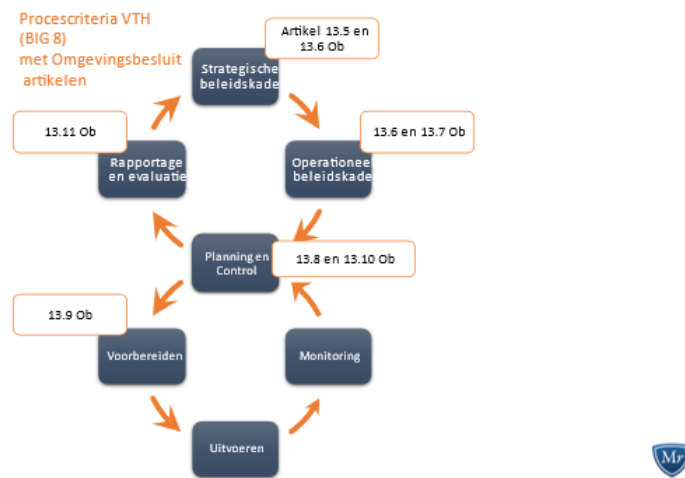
Procescriteria VTH
(BIG 8)
met Omgevingsbesluit artikelen

Artikel 13.5 en 13.6 Ob

Strategische beleidskade

13.6 en 13.7 Ob

Operationeel beleidskade

13.11 Ob

Rapportage en evaluatie

Planning en Control

13.8 en 13.10 Ob

13.9 Ob

Voorbereiden

Monitoring

Uitvoeren

Mr